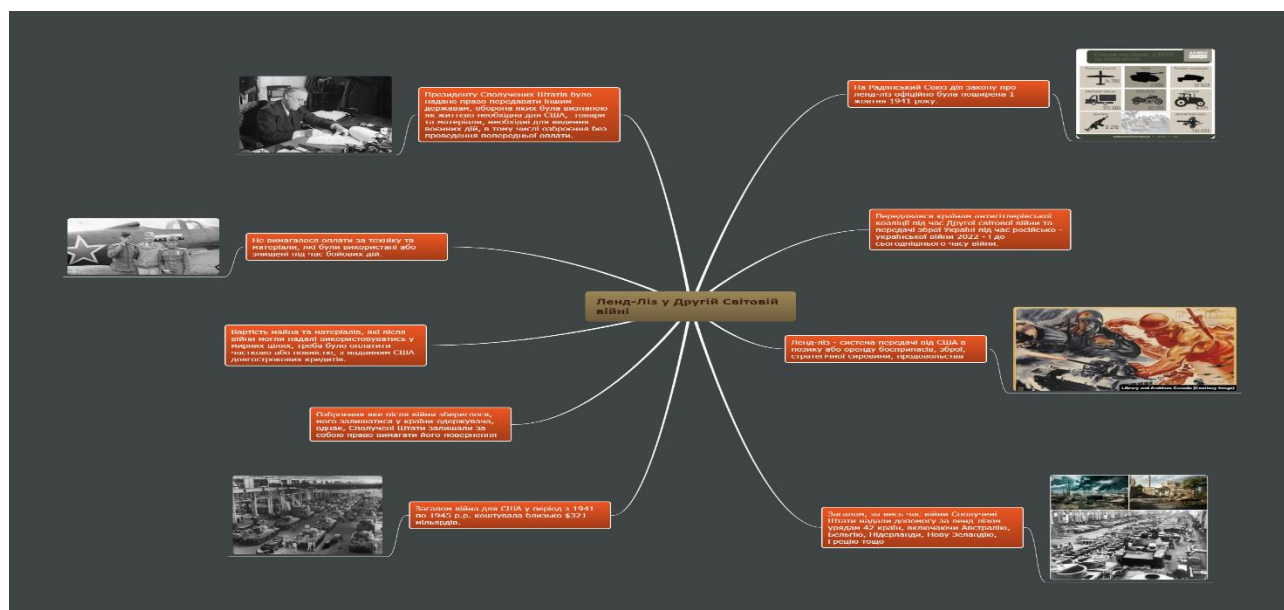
Ленд-Ліз у Другій Світовій війні

Президенту Сполучених Штатів було надано право передавати іншим державам, оборона яких була визнаною як життєво необхідна для США, товари та матеріали, необхідні для ведення воєнних дій, в тому числі озброєння без проведення попередньої оплати.

Не вимагалося оплати за техніку та матеріали, які були використані або знищені під час бойових дій.

Вартість майна та матеріалів, які після війни могли надалі використовуватись у мирних цілях, треба було оплатити частково або повністю, з наданням США довгострокових кредитів.

Озброєння яке після війни збереглося, його залишатися у країни одержувача, однак, Сполучені Штати залишали за собою право вимагати його повернення

Загалом війна для США у період з 1941 по 1945 р.р. коштувала близько $321 мільярдів.

На Радянський Союз дію закону про ленд-ліз офіційно була поширено 1 жовтня 1941 року.

Передавався країнам антигітлерівської коаліції під час Другої світової війни та передачі зброї Україні під час російсько - української війни 2022 - і до сьогоднішнього часу війни.

Ленд-ліз - система передачі від США в позику або оренду боєприпасів, зброї, стратегічної сировини, продовольства

Library and Archives Canada (Courtesy Image)

Загалом, за весь час війни Сполучені Штати надали допомогу за ленд-лізом урядам 42 країн, включаючи Австралію, Бельгію, Нідерланди, Нову Зеландію, і решію тощо